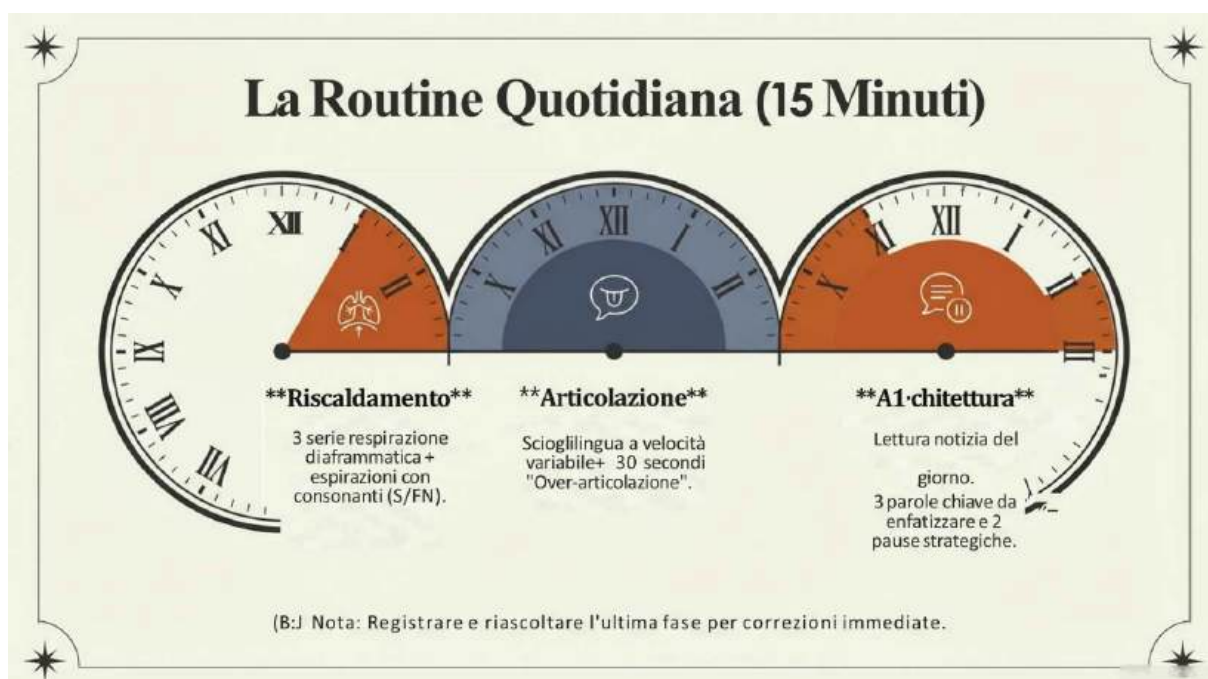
La Routine Quotidiana (15 Minuti)

XII XI X IX VIII VII

XII XI X I II

XII XI X I II III

**Riscaldamento**

3 serie respirazione diaframmatica + espirazioni con consonanti (S/FN).

**Articolazione**

Scioglilingua a velocità variabile+ 30 secondi "Over-articolazione".

**A1·chitettura**

Lettura notizia del

giorno.
3 parole chiave da enfatizzare e 2 pause strategiche.

(B:J Nota: Registrare e riascoltare l'ultima fase per correzioni immediate.